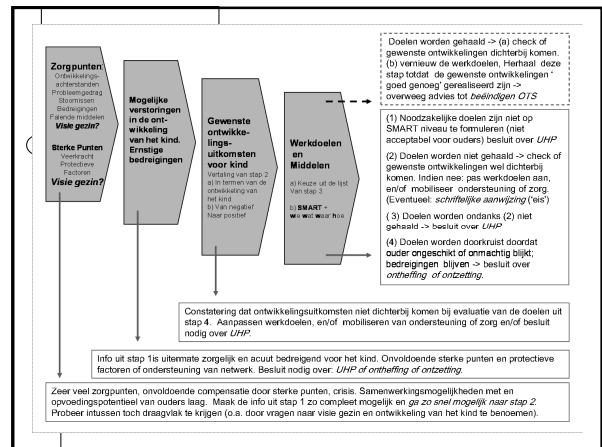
Zorgpunten:
Ontwikkelings-achterstanden
Probleemgedrag
Stoornissen
Bedreigingen
Falende middelen
Visie gezin?

Sterke Punten
Veerkracht
Protectieve
Factoren
Visie gezin?

Mogelijke verstoringen in de ontwikkeling van het kind. Ernstige bedreigingen

Gewenste ontwikkelings-uitkomsten voor kind
Vertaling van stap 2
a) In termen van de ontwikkeling van het kind
b) Van negatief Naar positief

Werkdoelen en Middelen
a) Keuze uit de lijst Van stap 3
b) SMART + we wet waar hoe

Doelen worden gehaald -> (a) check of gewenste ontwikkelingen dichterbij komen. (b) vernieuw de werkdoelen, Herhaal deze stap totdat de gewenste ontwikkelingen ' goed genoeg' gerealiseerd zijn -> overweeg advies tot beëindigen OTS

(1) Noodzakelijke doelen zijn niet op SMART niveau te formuleren (niet acceptabel voor ouders) besluit over UHP

(2) Doelen worden niet gehaald -> check of gewenste ontwikkelingen wel dichterbij komen. Indien nee: pas werkdoelen aan, en/of mobiliseer ondersteuning of zorg. (Eventueel: schriftelijke aanwijzing ('eis')

( 3) Doelen worden ondanks (2) niet gehaald -> besluit over UHP

(4) Doelen worden doorkruist doordat ouder ongeschikt of onmachtig blijkt; bedreigingen blijven -> besluit over ontheffing of ontzetting.

Constatering dat ontwikkelingsuitkomsten niet dichterbij komen bij evaluatie van de doelen uit stap 4. Aanpassen werkdoelen, en/of mobiliseren van ondersteuning of zorg en/of besluit nodig over UHP.

Info uit stap 1is uitermate zorgelijk en acuut bedreigend voor het kind. Onvoldoende sterke punten en protectieve factoren of ondersteuning van netwerk. Besluit nodig over: UHP of ontheffing of ontzetting.

Zeer veel zorgpunten, onvoldoende compensatie door sterke punten, crisis. Samenwerkingsmogelijkheden met en opvoedingspotentieel van ouders laag. Maak de info uit stap 1 zo compleet mogelijk en ga zo snel mogelijk naar stap 2. Probeer intussen toch draagvlak te krijgen (o.a. door vragen naar visie gezin en ontwikkeling van het kind te benoemen).